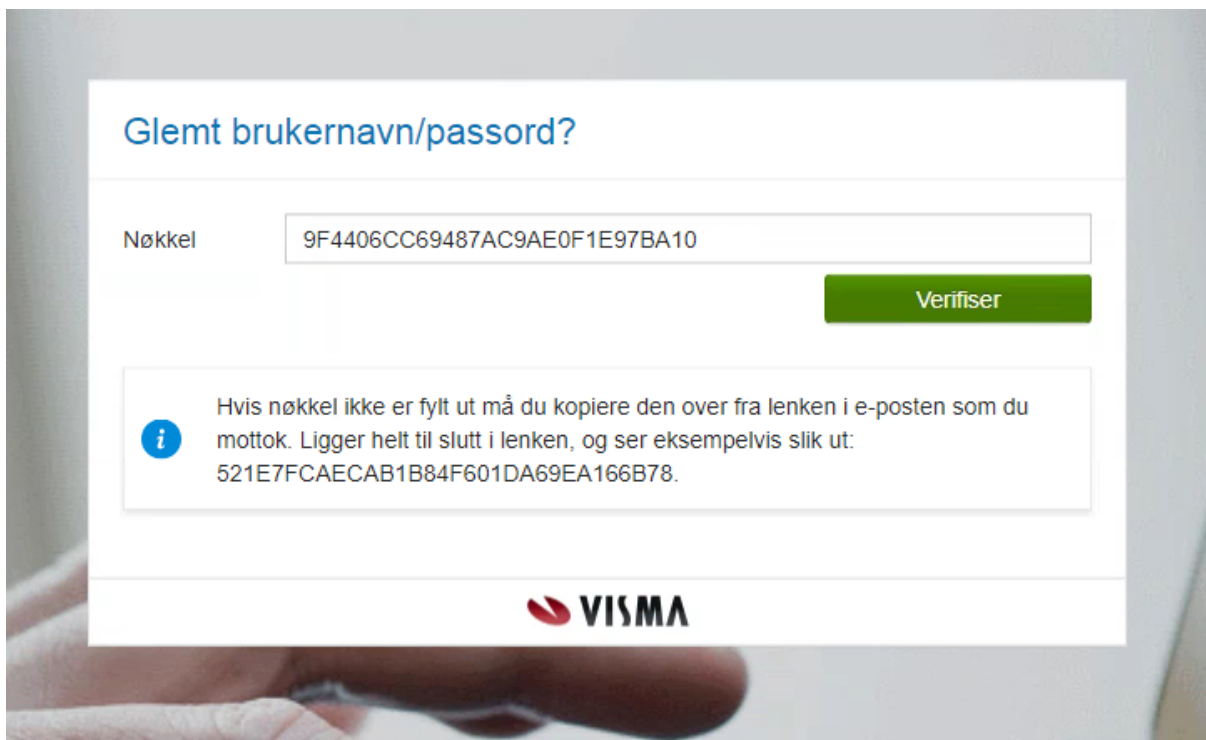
Glemt brukernavn/passord?

Nøkkel

9F4406CC69487AC9AE0F1E97BA10

Verifiser

i

Hvis nøkkel ikke er fylt ut må du kopiere den over fra lenken i e-posten som du mottok. Ligger helt til slutt i lenken, og ser eksempelvis slik ut: 521E7FCAECAB1B84F601DA69EA166B78.

VISMA